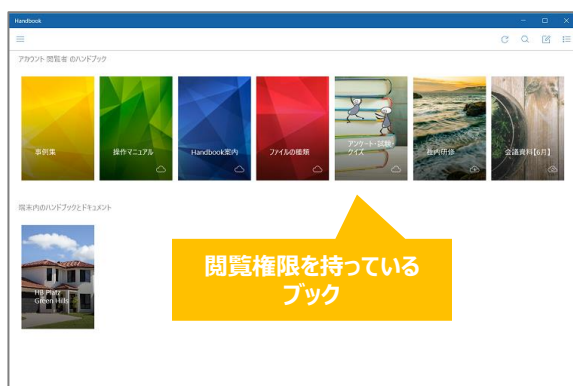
Handbook

アカウント 閲覧者 のハンドブック

事例集

操作マニュアル

Handbook案内

ファイルの種類

アンケート・試験 クイズ

社内研修

会議資料【6月】

端末内のハンドブックとドキュメント

HB Plaza Green Hills

閲覧権限を持っている ブック